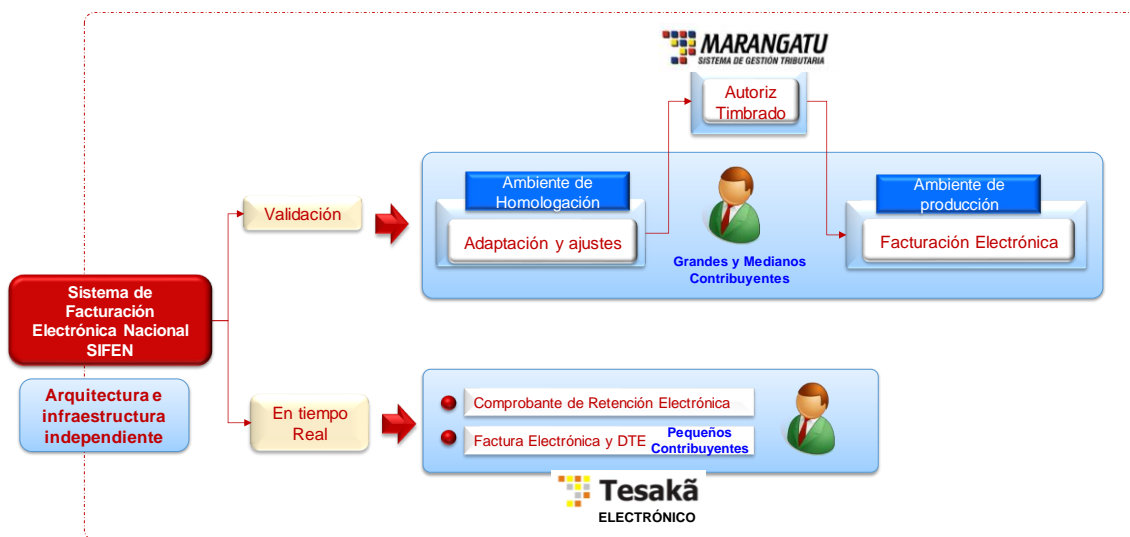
MARANGATU
SISTEMA DE GESTIÓN TRIBUTARIA

Autoriz
Timbrado

Validación

Ambiente de Homologación

Adaptación y ajustes

Grandes y Medianos Contribuyentes

Ambiente de producción

Facturación Electrónica

Sistema de Facturación Electrónica Nacional SIFEN

Arquitectura e infraestructura independiente

En tiempo Real

Comprobante de Retención Electrónica

Factura Electrónica y DTE

Pequeños Contribuyentes

Tesakã
ELECTRÓNICO